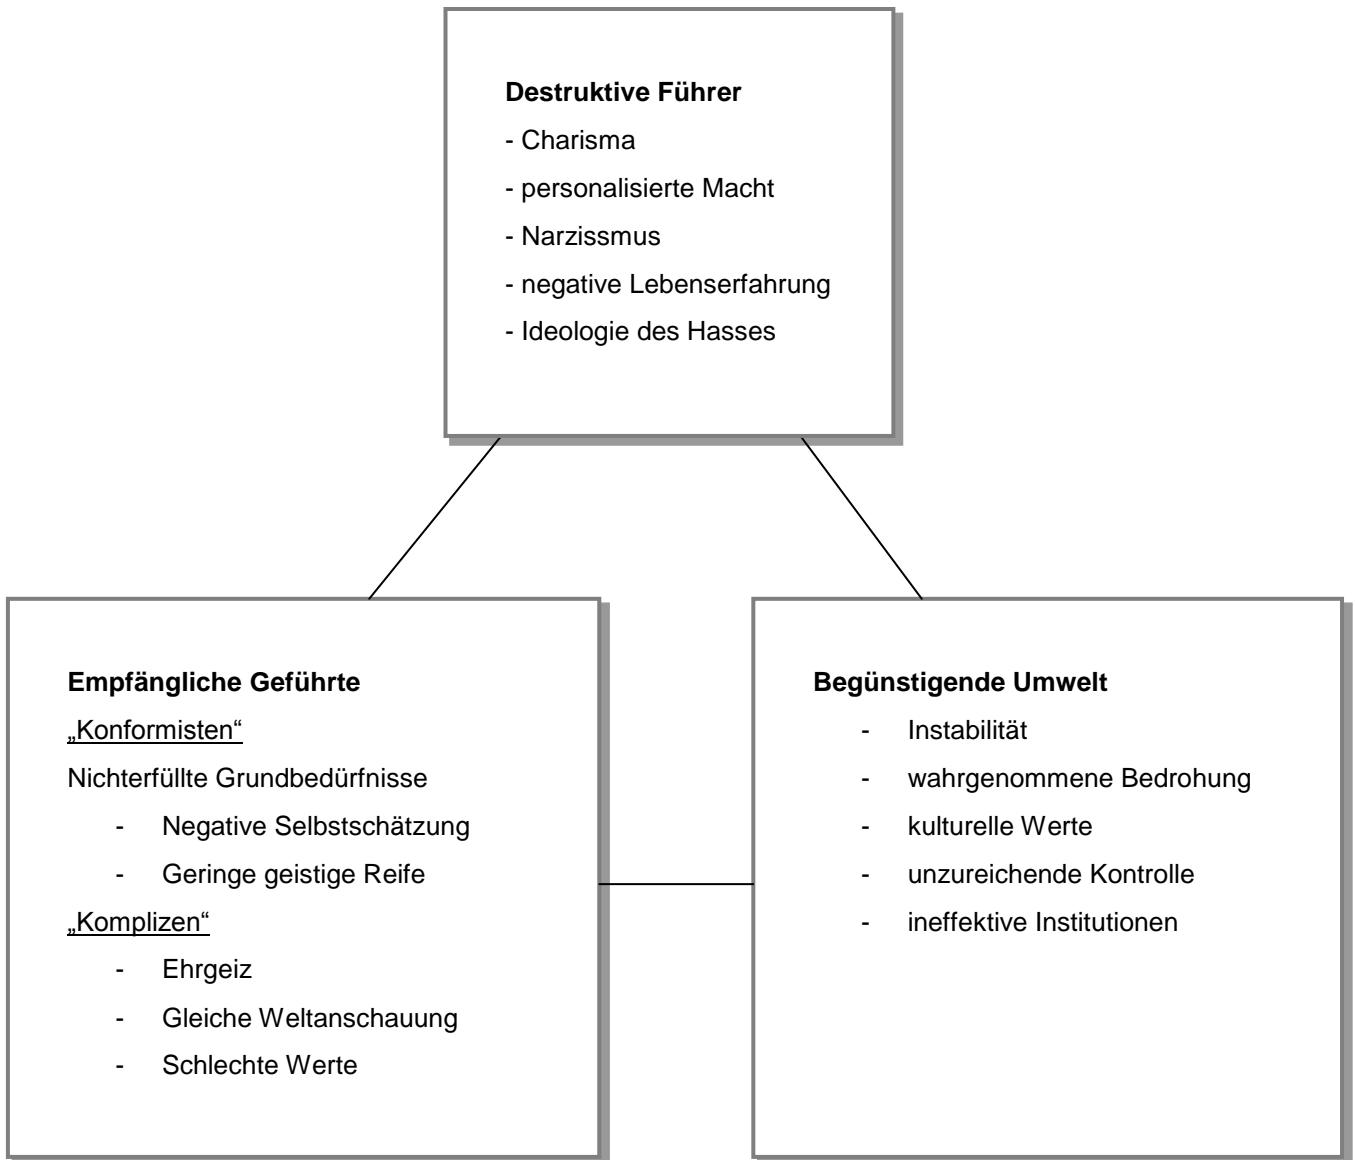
**Destruktive Führer**
- Charisma
- personalisierte Macht
- Narzissmus
- negative Lebenserfahrung
- Ideologie des Hasses

**Empfängliche Geführte**
„Konformisten“
Nichterfüllte Grundbedürfnisse
- Negative Selbstschätzung
- Geringe geistige Reife

„Komplizen“
- Ehrgeiz
- Gleiche Weltanschauung
- Schlechte Werte

**Begünstigende Umwelt**
- Instabilität
- wahrgenommene Bedrohung
- kulturelle Werte
- unzureichende Kontrolle
- ineffektive Institutionen